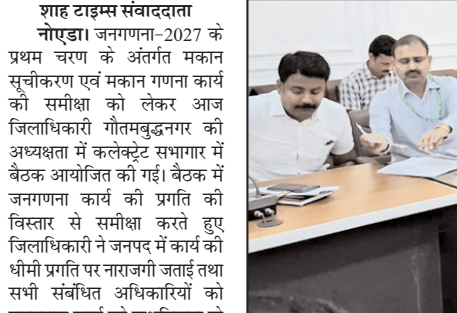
शाह टाइम्स संवाददाता

नोएडा। जनगणना–2027 के प्रथम चरण के अंतर्गत मकान सूचीकरण एवं मकान गणना कार्य की समीक्षा को लेकर आज जिलाधिकारी गौतमबुद्धनगर की अध्यक्षता में कलेक्ट्रेट सभागार में बैठक आयोजित की गई। बैठक में जनगणना कार्य की प्रगति की विस्तार से समीक्षा करते हुए जिलाधिकारी ने जनपद में कार्य की धीमी प्रगति पर नाराजगी जताई तथा सभी संबंधित अधिकारियों को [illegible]